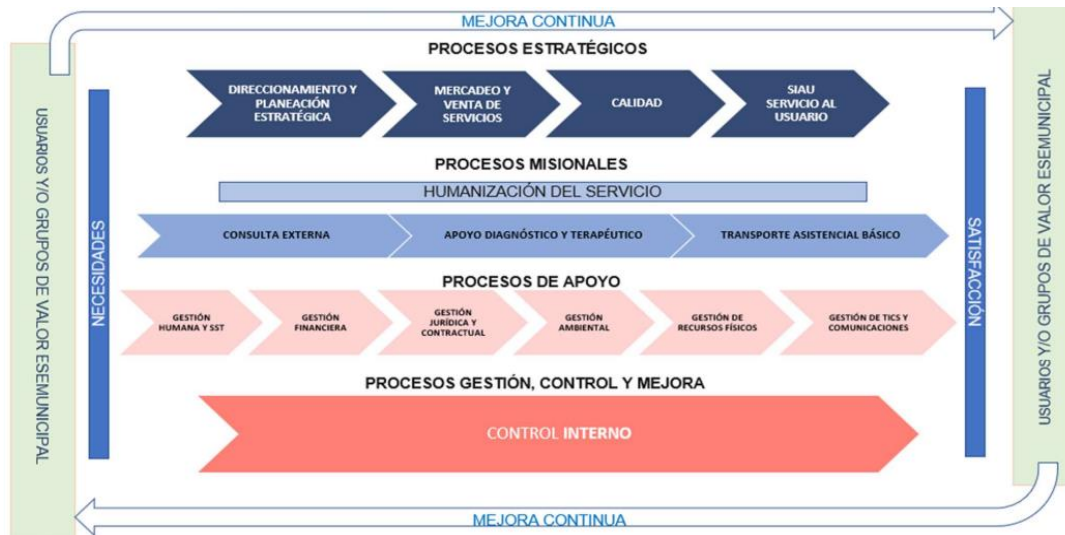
MEJORA CONTINUA

USUARIOS Y/O GRUPOS DE VALOR ESEMUNICIPAL

NECESIDADES

PROCESOS ESTRATÉGICOS

DIRECCIONAMIENTO Y PLANEACIÓN ESTRATÉGICA

MERCADEO Y VENTA DE SERVICIOS

CALIDAD

SIAU SERVICIO AL USUARIO

PROCESOS MISIONALES

HUMANIZACIÓN DEL SERVICIO

CONSULTA EXTERNA

APOYO DIAGNÓSTICO Y TERAPÉUTICO

TRANSPORTE ASISTENCIAL BÁSICO

PROCESOS DE APOYO

GESTIÓN HUMANA Y SST

GESTIÓN FINANCIERA

GESTIÓN JURÍDICA Y CONTRACTUAL

GESTIÓN AMBIENTAL

GESTIÓN DE RECURSOS FÍSICOS

GESTIÓN DE TICS Y COMUNICACIONES

PROCESOS GESTIÓN, CONTROL Y MEJORA

CONTROL INTERNO

SATISFACCIÓN

USUARIOS Y/O GRUPOS DE VALOR ESEMUNICIPAL

MEJORA CONTINUA